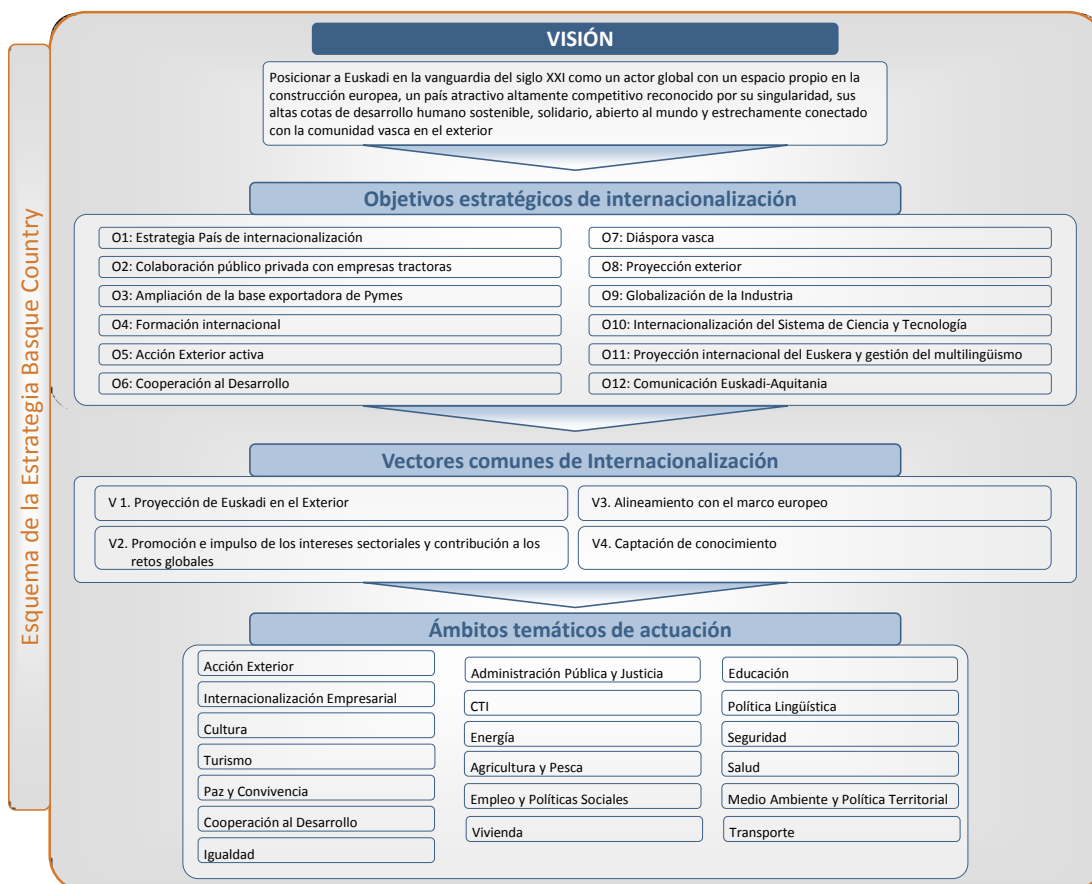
Esquema de la Estrategia Basque Country

VISIÓN

Posicionar a Euskadi en la vanguardia del siglo XXI como un actor global con un espacio propio en la construcción europea, un país atractivo altamente competitivo reconocido por su singularidad, sus altas cotas de desarrollo humano sostenible, solidario, abierto al mundo y estrechamente conectado con la comunidad vasca en el exterior

Objetivos estratégicos de internacionalización

O1: Estrategia País de internacionalización
O2: Colaboración público privada con empresas tractoras
O3: Ampliación de la base exportadora de Pymes
O4: Formación internacional
O5: Acción Exterior activa
O6: Cooperación al Desarrollo
O7: Diáspora vasca
O8: Proyección exterior
O9: Globalización de la Industria
O10: Internacionalización del Sistema de Ciencia y Tecnología
O11: Proyección internacional del Euskera y gestión del multilingüismo
O12: Comunicación Euskadi-Aquitania

Vectores comunes de Internacionalización

V 1. Proyección de Euskadi en el Exterior
V2. Promoción e impulso de los intereses sectoriales y contribución a los retos globales
V3. Alineamiento con el marco europeo
V4. Captación de conocimiento

Ámbitos temáticos de actuación

Acción Exterior
Internacionalización Empresarial
Cultura
Turismo
Paz y Convivencia
Cooperación al Desarrollo
Igualdad
Administración Pública y Justicia
CTI
Energía
Agricultura y Pesca
Empleo y Políticas Sociales
Vivienda
Educación
Política Lingüística
Seguridad
Salud
Medio Ambiente y Política Territorial
Transporte